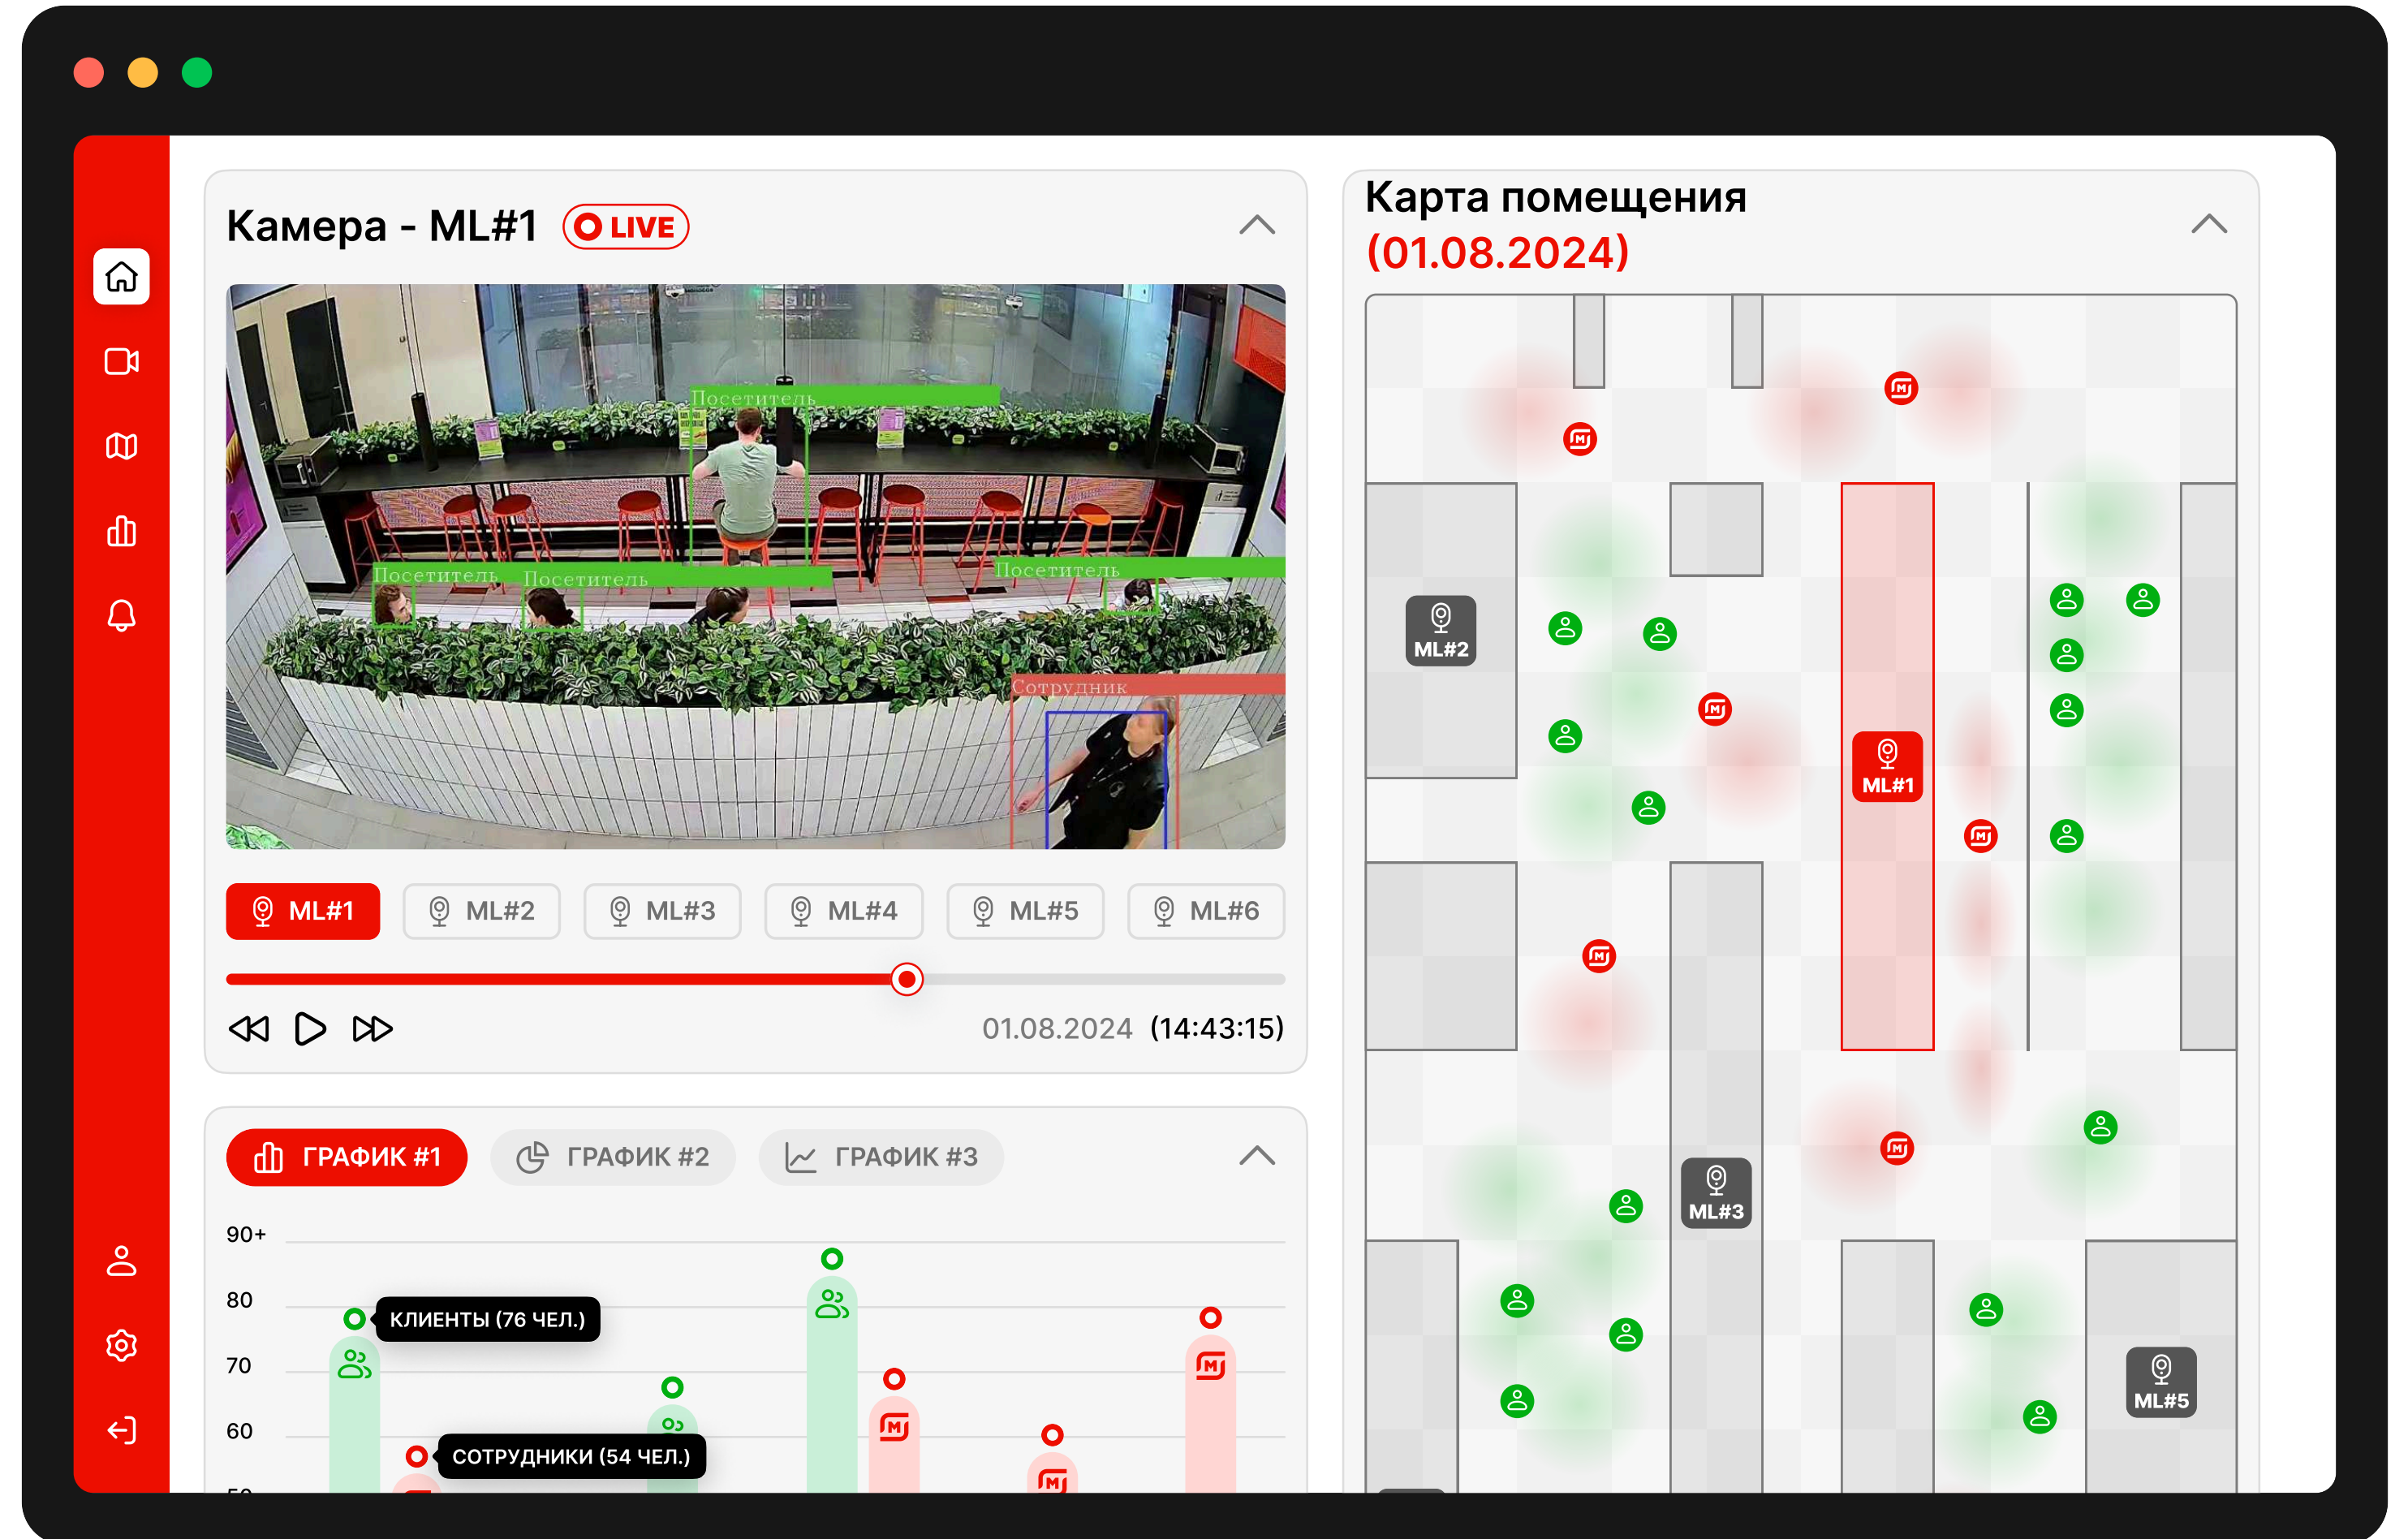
Камера - ML#1 LIVE

Посетитель
Посетитель
Посетитель
Посетитель
Сотрудник

ML#1 ML#2 ML#3 ML#4 ML#5 ML#6

01.08.2024 (14:43:15)

ГРАФИК #1 ГРАФИК #2 ГРАФИК #3

90+
80
70
60

КЛИЕНТЫ (76 ЧЕЛ.)
СОТРУДНИКИ (54 ЧЕЛ.)

Карта помещения
(01.08.2024)

ML#2
ML#1
ML#3
ML#5